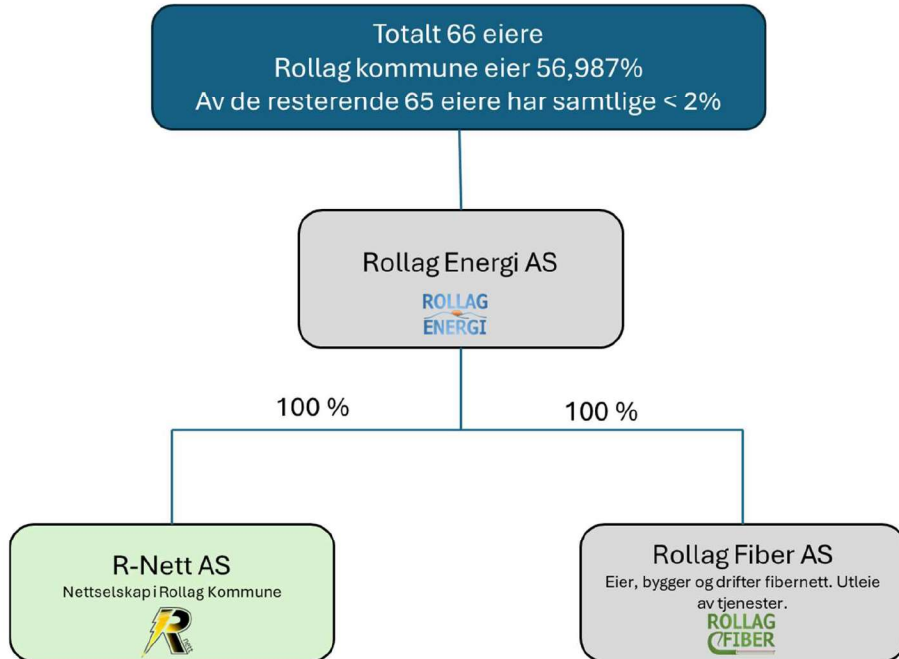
Totalt 66 eiere
Rollag kommune eier 56,987%
Av de resterende 65 eiere har samtlige < 2%

Rollag Energi AS
ROLLAG ENERGI

100 %

100 %

R-Nett AS
Nettselskap i Rollag Kommune
R

Rollag Fiber AS
Eier, bygger og drifter fibernett. Utleie av tjenester.
ROLLAG FIBER